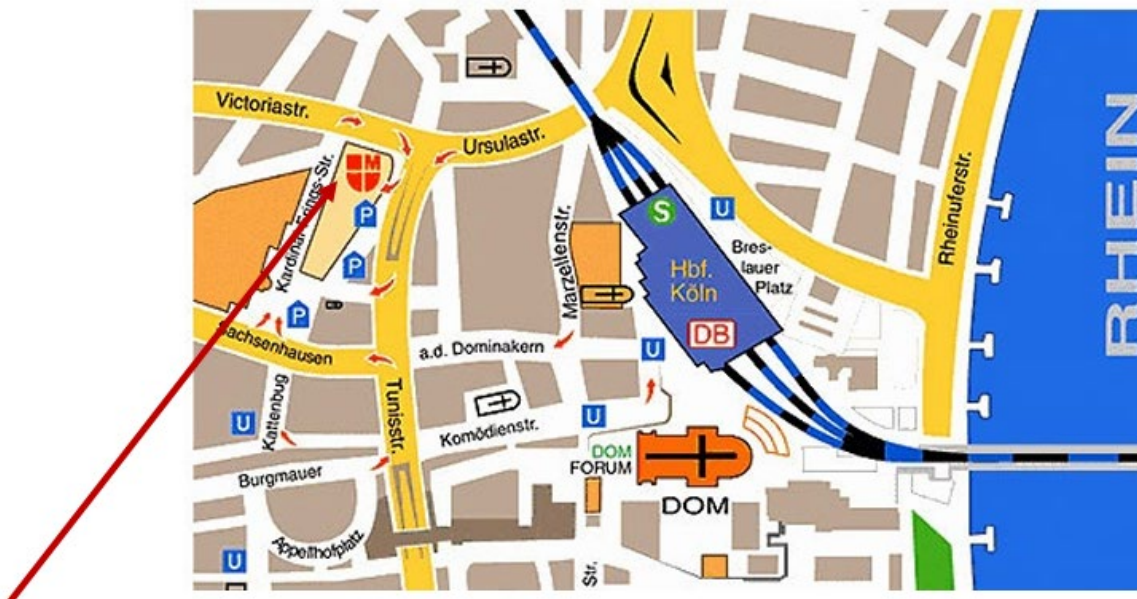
Victoriastr.
Ursulastr.
Kardinal-Frings-Str.
P
P
P
Marzellenstr.
S
U
Hbf. Köln
Bres-lauer Platz
DB
Rheinuferstr.
RHEIN
Sachsenhausen
a.d. Dominakern
U
U
Kattenbug
Tunisstr.
Komödienstr.
U
DOM FORUM
DOM
Burgmauer
Appellhofplatz
U
Str.